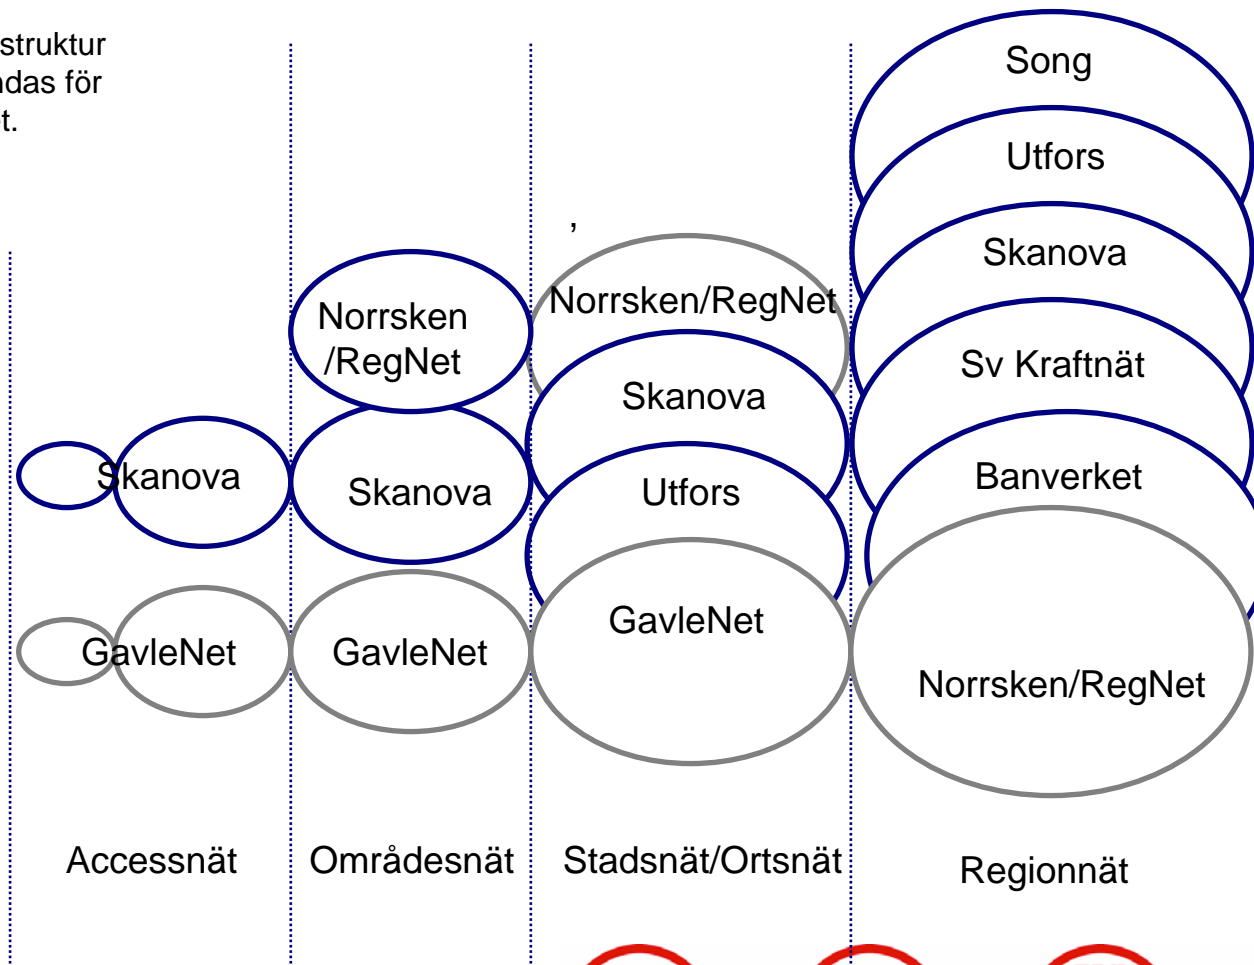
struktur
ndas för
t.

Song
Utfors
Skanova
Sv Kraftnät
Banverket
Norrsken/RegNet

,
Norrsken/RegNet
Skanova
Utfors
GavleNet

Norrsken
/RegNet
Skanova
GavleNet

Skanova
GavleNet

Accessnät
Områdesnät
Stadsnät/Ortsnät
Regionnät